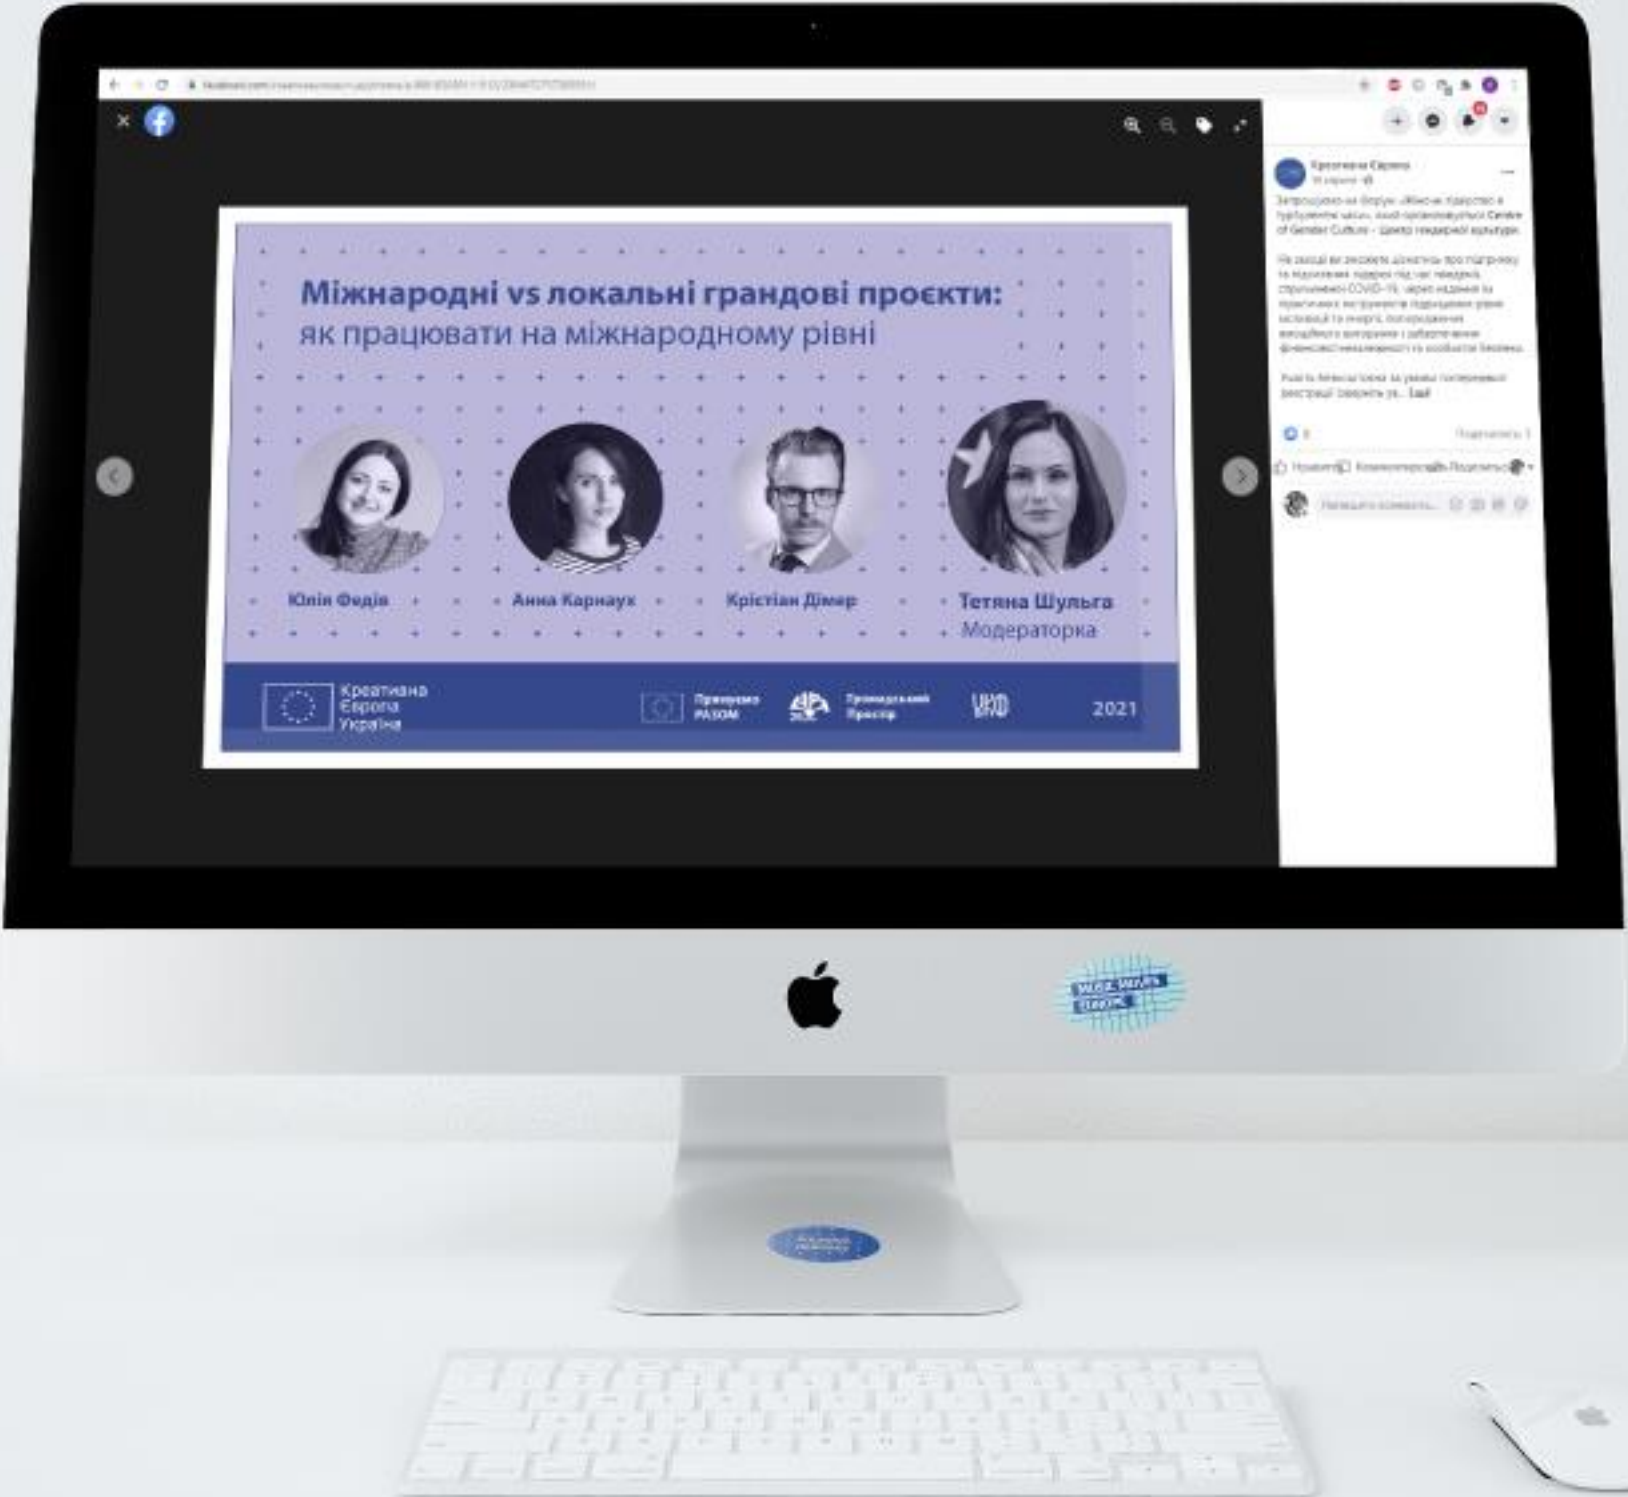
Міжнародні vs локальні грандові проєкти:
як працювати на міжнародному рівні

Юлія Федів
Анна Карнаух
Крістіан Дімер
Тетяна Шульга
Модераторка

Креативна Європа Україна
Працюємо РАЗОМ
Громадський Простір
УКФ
2021

Креативна Європа

Запрошуємо на форум «Жіноче лідерство в турбулентні часи», який організовується Centre of Gender Culture - Центр гендерної культури.

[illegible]

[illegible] ... Ще

Поширення: 1

Подобається Коментувати Поширити

Напишіть коментар...